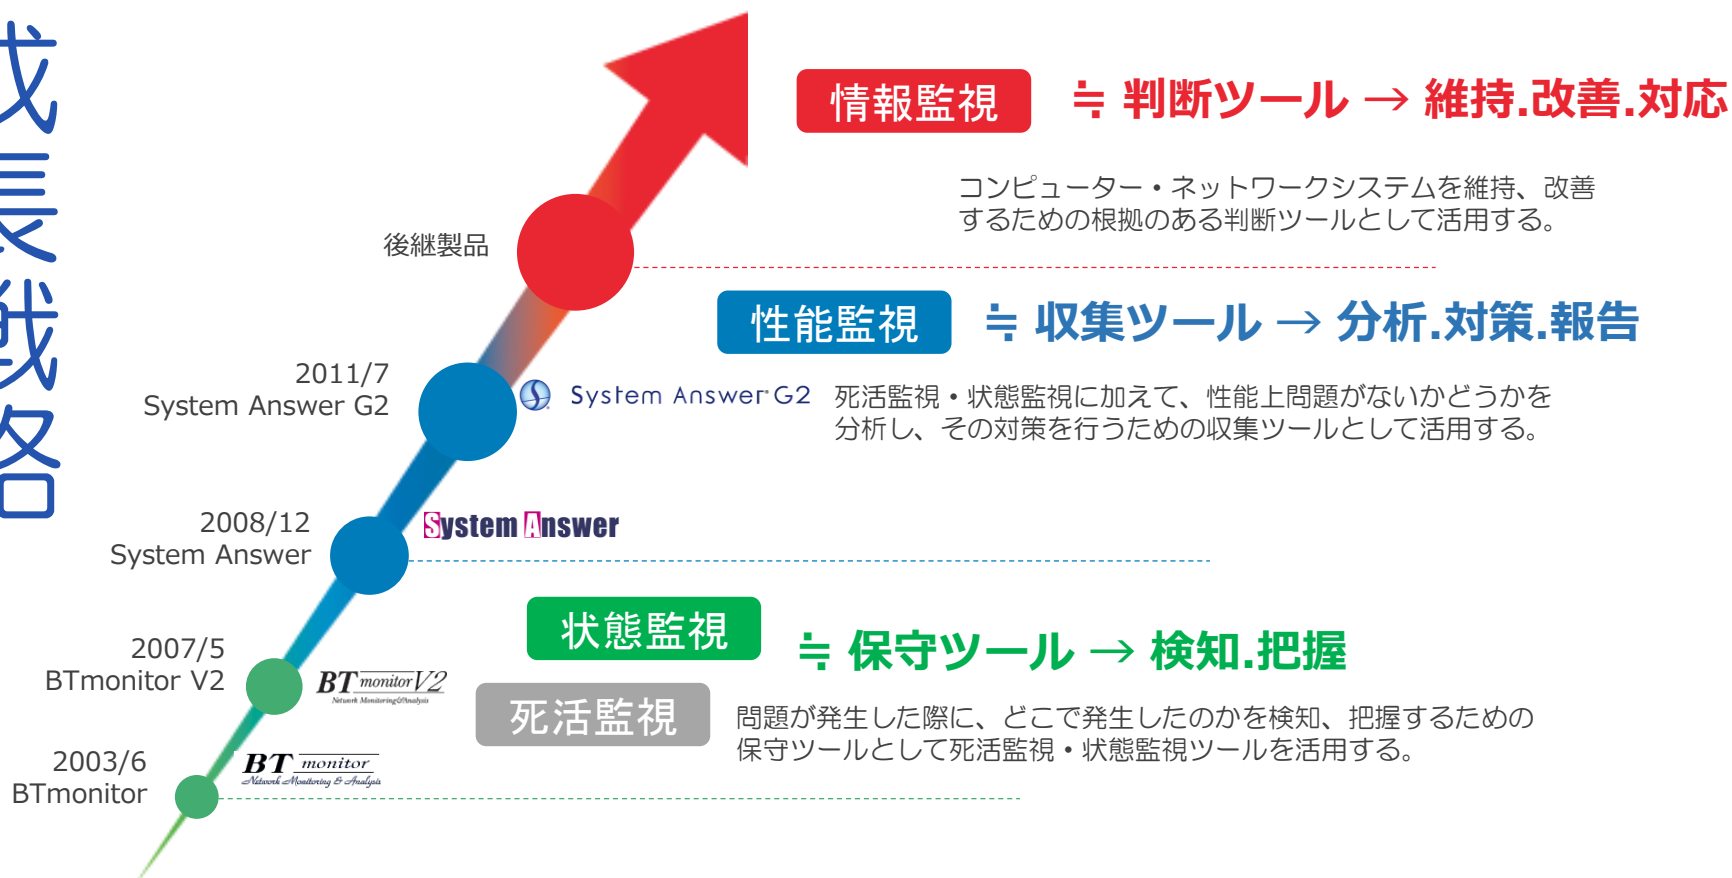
成長戦略

情報監視 ≒ 判断ツール → 維持.改善.対応

コンピューター・ネットワークシステムを維持、改善するための根拠のある判断ツールとして活用する。

後継製品

性能監視 ≒ 収集ツール → 分析.対策.報告

2011/7
System Answer G2

System Answer G2

死活監視・状態監視に加えて、性能上問題がないかどうかを分析し、その対策を行うための収集ツールとして活用する。

2008/12
System Answer

System Answer

状態監視 ≒ 保守ツール → 検知.把握

死活監視

2007/5
BTmonitor V2

BT monitor V2
Network Monitoring & Analysis

問題が発生した際に、どこで発生したのかを検知、把握するための保守ツールとして死活監視・状態監視ツールを活用する。

2003/6
BTmonitor

BT monitor
Network Monitoring & Analysis